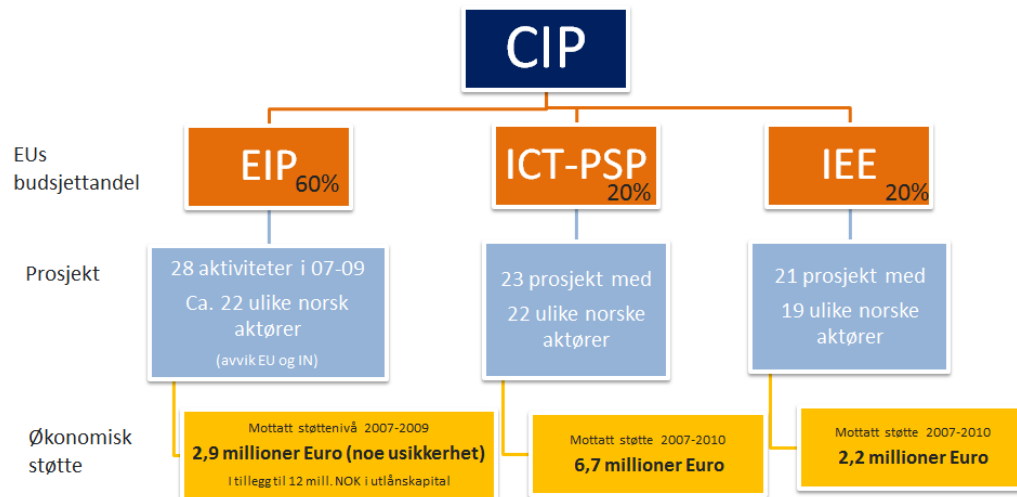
CIP

EUs budsjettandel

EIP 60%

ICT-PSP 20%

IEE 20%

Prosjekt

28 aktiviteter i 07-09
Ca. 22 ulike norsk aktører
(avvik EU og IN)

23 prosjekt med
22 ulike norske aktører

21 prosjekt med
19 ulike norske aktører

Økonomisk støtte

Mottatt støttenivå 2007-2009
2,9 millioner Euro (noe usikkerhet)
I tillegg til 12 mill. NOK i utlånskapital

Mottatt støtte 2007-2010
6,7 millioner Euro

Mottatt støtte 2007-2010
2,2 millioner Euro